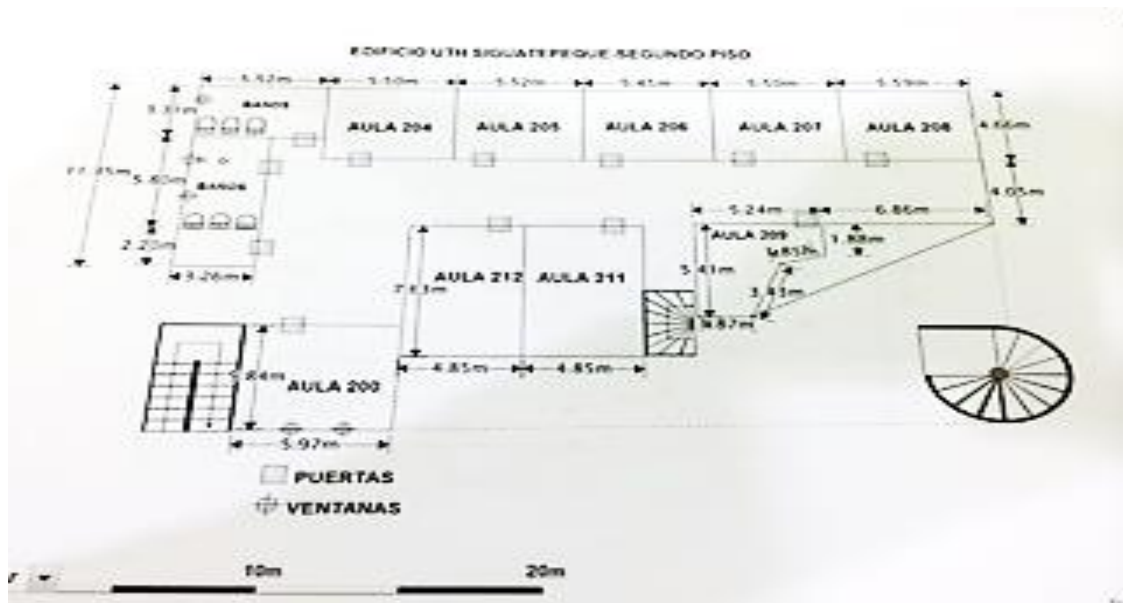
EDIFICIO UTH SIGUATEPEQUE SEGUNDO PISO

5.52m
5.10m
5.52m
5.41m
5.50m
5.59m
3.51m
BAÑOS
AULA 204
AULA 205
AULA 206
AULA 207
AULA 208
4.66m
11.35m
5.60m
BAÑOS
4.05m
5.24m
6.86m
2.20m
AULA 209
1.88m
3.26m
1.61m
5.41m
AULA 212
AULA 211
7.63m
3.43m
4.87m
5.84m
AULA 200
4.85m
4.85m
5.97m
PUERTAS
VENTANAS
10m
20m